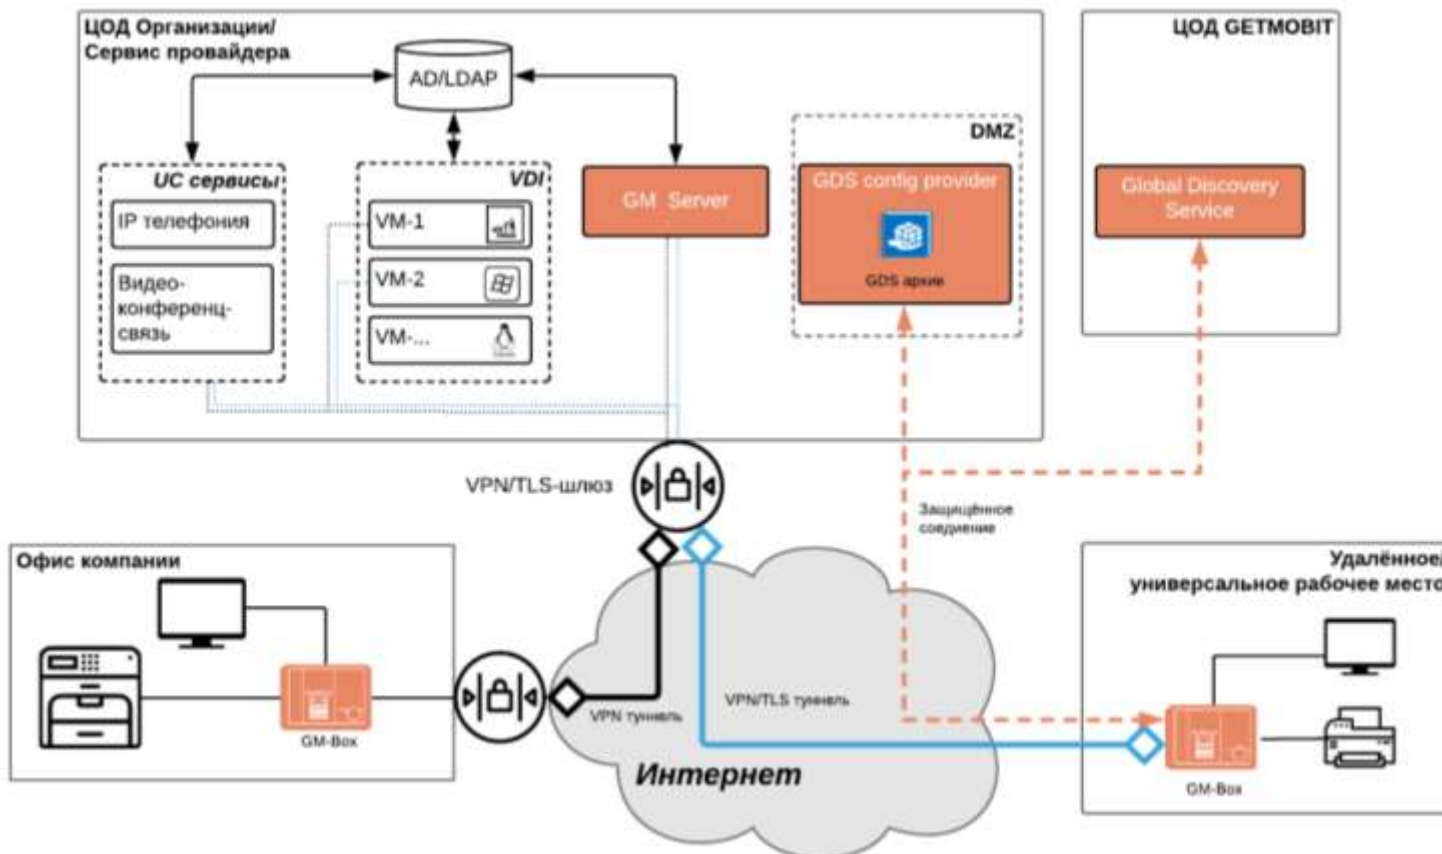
ЦОД Организации/ Сервис провайдера

AD/LDAP

UC сервисы

IP телефония

Видео-конференц-связь

VDI

VM-1

VM-2

VM-...

GM Server

DMZ

GDS config provider

GDS архив

ЦОД GETMOBIT

Global Discovery Service

VPN/TLS-шлюз

Защищённое соединение

Офис компании

GM-Box

VPN туннель

VPN/TLS туннель

Интернет

Удалённое/ универсальное рабочее место

GM-Box